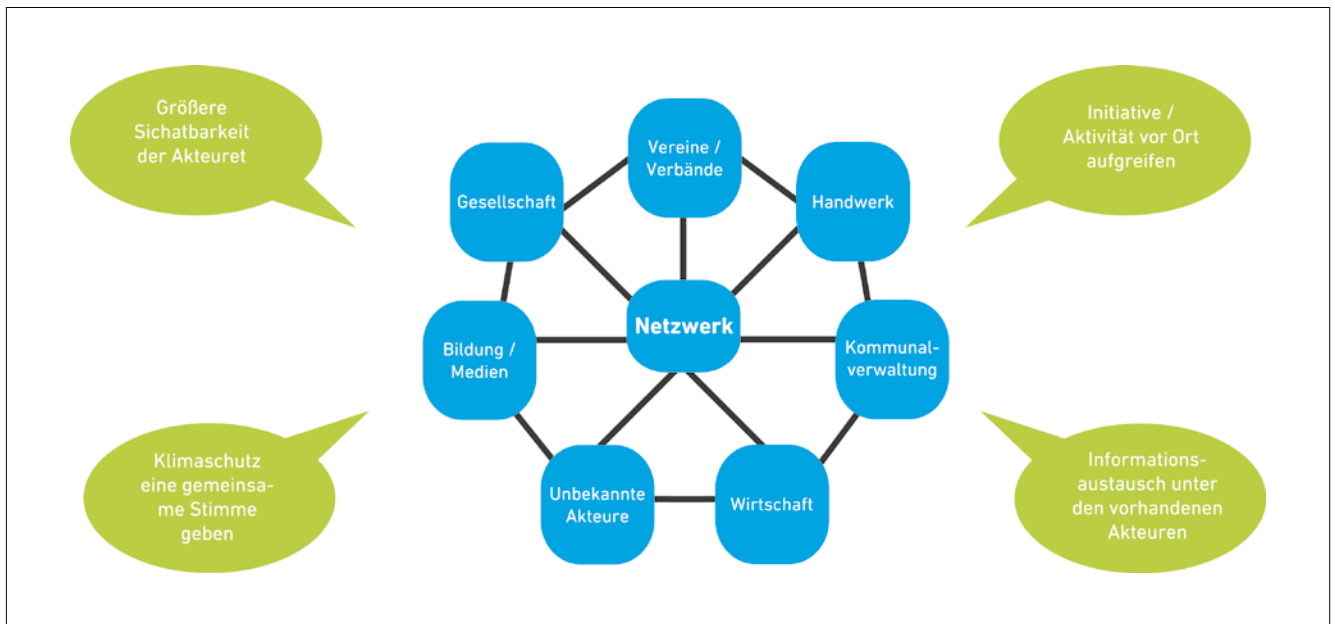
Größere Sichatbarkeit der Akteuret

Initiative / Aktivität vor Ort aufgreifen

Vereine / Verbände

Gesellschaft

Handwerk

Netzwerk

Bildung / Medien

Kommunalverwaltung

Unbekannte Akteure

Wirtschaft

Klimaschutz eine gemeinsame Stimme geben

Informationsaustausch unter den vorhandenen Akteuren